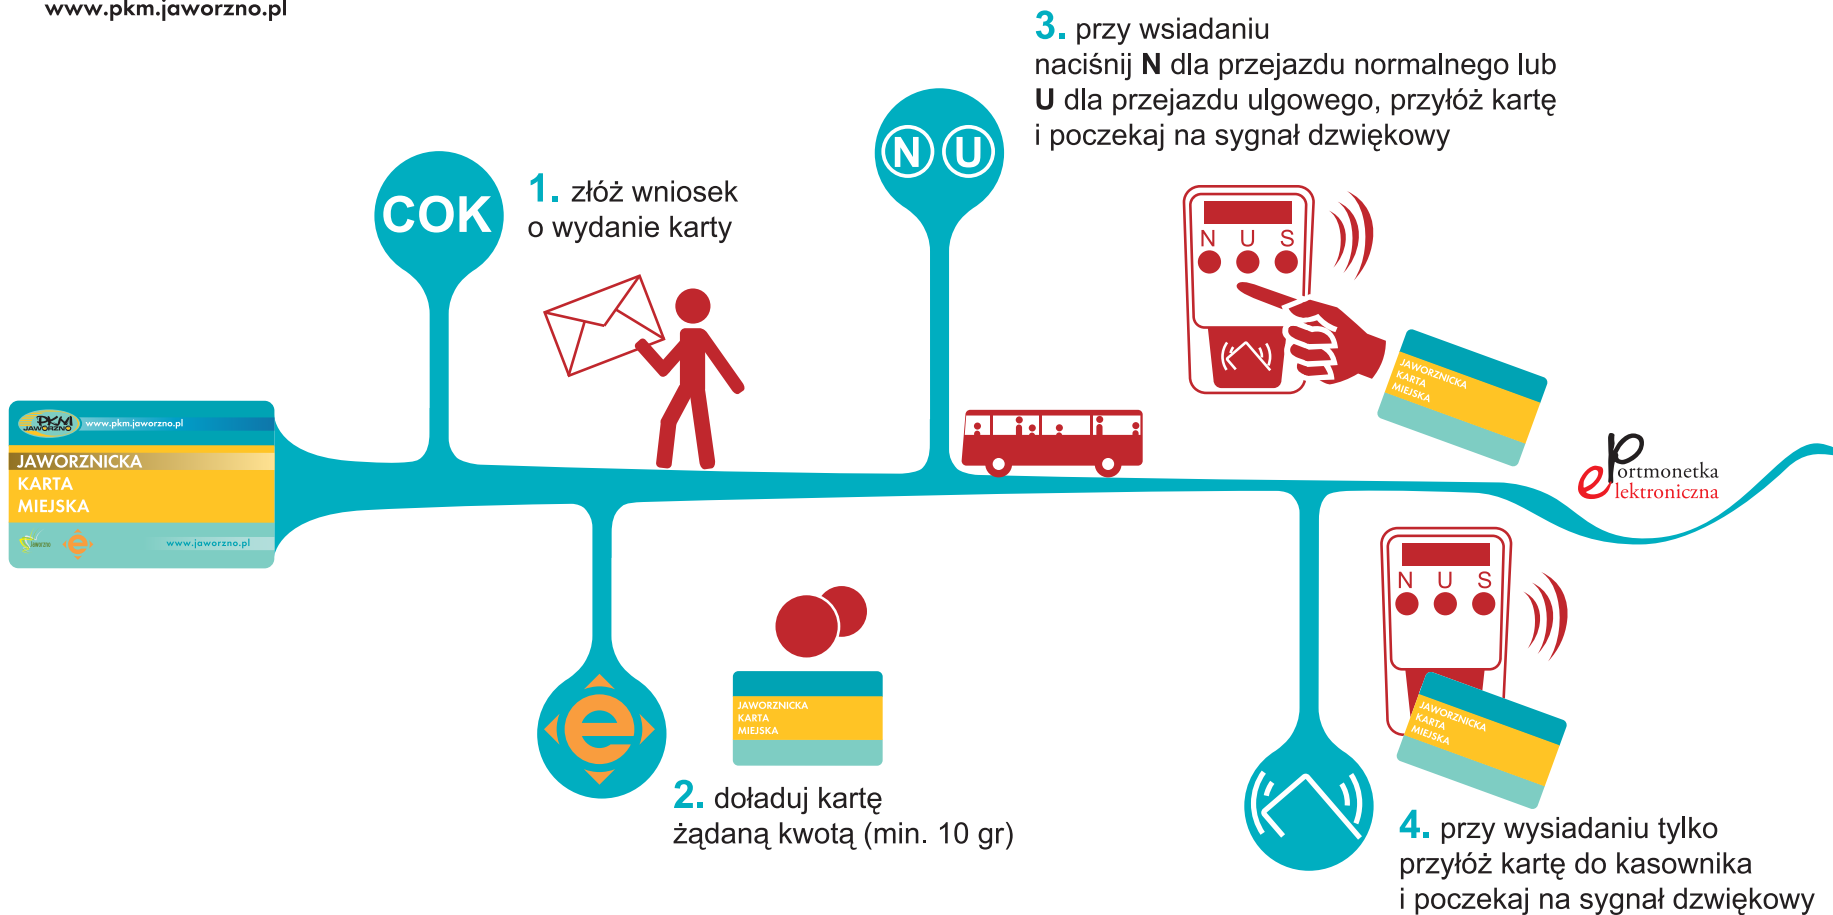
www.pkm.jaworzno.pl

3. przy wsiadaniu naciśnij **N** dla przejazdu normalnego lub **U** dla przejazdu ulgowego, przyłóż kartę i poczekaj na sygnał dzwiękowy

N U

COK

1. złóż wniosek o wydanie karty

N U S

PKM JAWORZNO www.pkm.jaworzno.pl
JAWORZNICKA KARTA MIEJSKA
www.jaworzno.pl

JAWORZNICKA KARTA MIEJSKA

ePortmonetka lektroniczna

N U S

JAWORZNICKA KARTA MIEJSKA

JAWORZNICKA KARTA MIEJSKA

2. doładuj kartę żądaną kwotą (min. 10 gr)

4. przy wysiadaniu tylko przyłóż kartę do kasownika i poczekaj na sygnał dzwiękowy